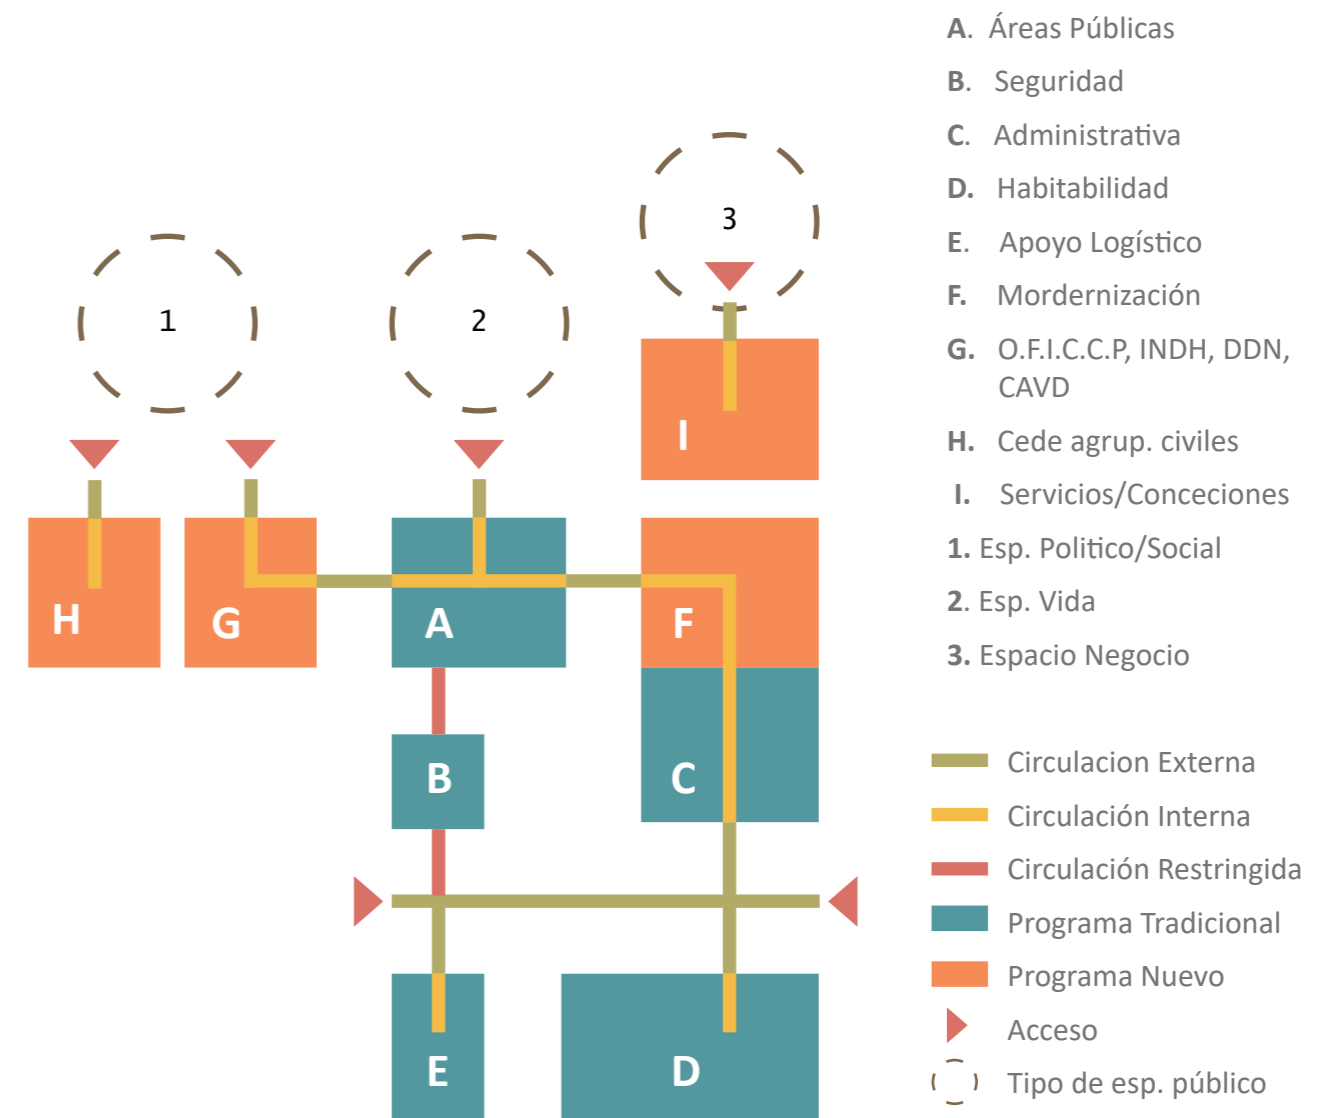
3

1

2

I

H

G

A

F

B

C

E

D

A. Áreas Públicas
B. Seguridad
C. Administrativa
D. Habitabilidad
E. Apoyo Logístico
F. Mordernización
G. O.F.I.C.C.P, INDH, DDN, CAVD
H. Cede agrup. civiles
I. Servicios/Conceciones
1. Esp. Politico/Social
2. Esp. Vida
3. Espacio Negocio

Circulacion Externa
Circulación Interna
Circulación Restringida
Programa Tradicional
Programa Nuevo
Acceso
Tipo de esp. público